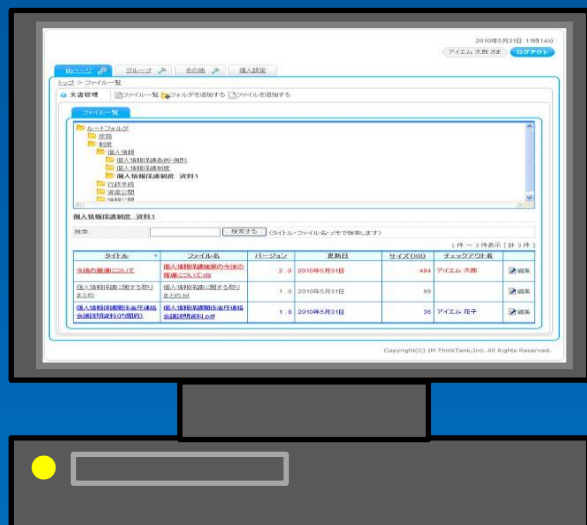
2010年5月31日 11時14分
アイエム 太郎 さま ログアウト

Myページ グループ その他 個人設定

トップ > ファイル一覧

文書管理 ファイル一覧 フォルダを追加する ファイルを追加する

ファイル一覧

ルートフォルダ
市役
制度
個人情報
個人情報保護条例(規則)
個人情報保護制度
個人情報保護制度 資料1
内部手続
資産公開
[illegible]

個人情報保護制度_資料1

検索 検索する (タイトル・ファイル名・メモで検索します)

1件 ～ 3件表示 [ 計 3 件 ]

| タイトル | ファイル名 | バージョン | 更新日 | サイズ(KB) | チェックアウト者 | |
|---|---|---|---|---|---|---|
| 今後の動向について | 個人情報保護法案の今後の動向について.xls | 2.0 | 2010年5月31日 | 484 | アイエム 太郎 | 編集 |
| 個人情報保護に関する取りまとめ | 個人情報保護に関する取りまとめ.txt | 1.0 | 2010年5月31日 | 90 | | 編集 |
| 個人情報保護関係省庁連絡会議説明資料(分類的) | 個人情報保護関係省庁連絡会議説明資料.pdf | 1.0 | 2010年5月31日 | 36 | アイエム 花子 | 編集 |

Copyright(C) IM ThinkTank,Inc. All Rights Reserved.